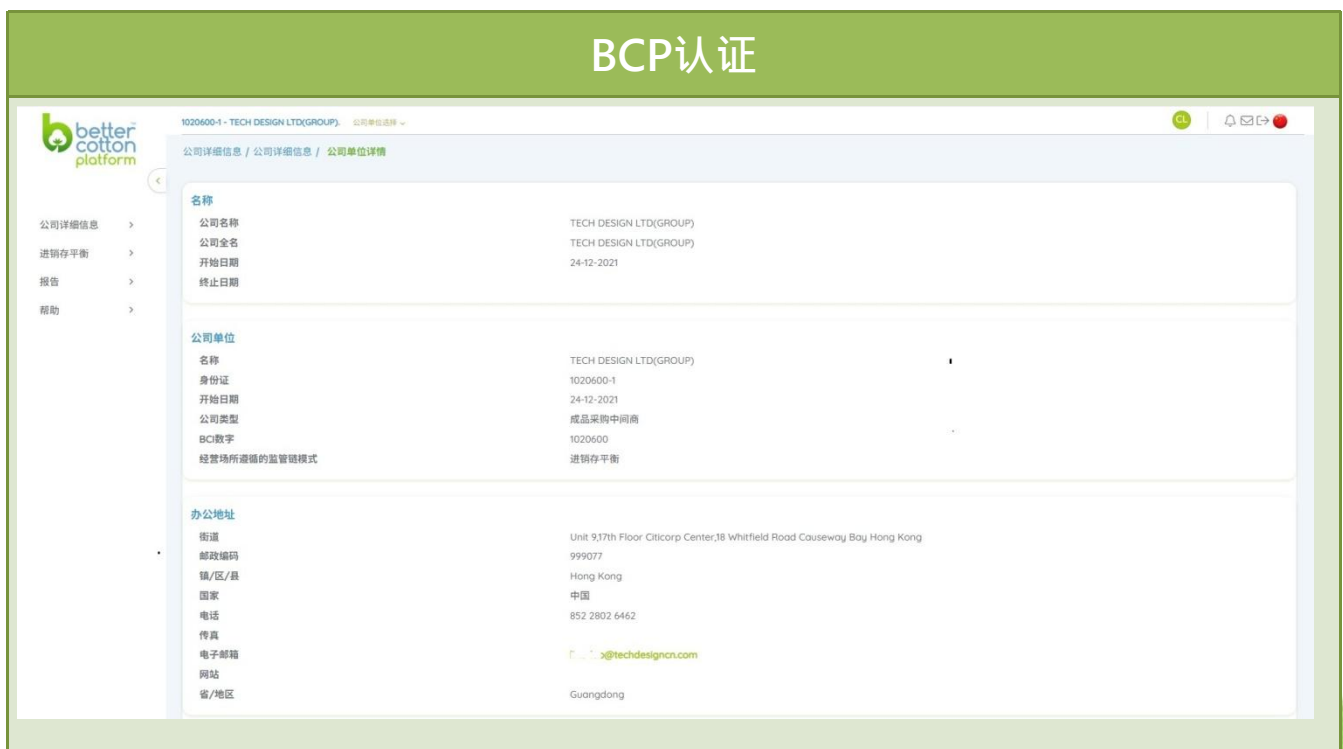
BCP认证

better cotton platform

1020600-1 - TECH DESIGN LTD(GROUP). 公司单位选择

CL

公司详细信息 / 公司详细信息 / 公司单位详情

公司详细信息 >
进销存平衡 >
报告 >
帮助 >

名称

| | |
|---|---|
| 公司名称 | TECH DESIGN LTD(GROUP) |
| 公司全名 | TECH DESIGN LTD(GROUP) |
| 开始日期 | 24-12-2021 |
| 终止日期 | |

公司单位

| | |
|---|---|
| 名称 | TECH DESIGN LTD(GROUP) |
| 身份证 | 1020600-1 |
| 开始日期 | 24-12-2021 |
| 公司类型 | 成品采购中间商 |
| BCI数字 | 1020600 |
| 经营场所遵循的监管链模式 | 进销存平衡 |

办公地址

| | |
|---|---|
| 街道 | Unit 9,17th Floor Citicorp Center,18 Whitfield Road Causeway Bay Hong Kong |
| 邮政编码 | 999077 |
| 镇/区/县 | Hong Kong |
| 国家 | 中国 |
| 电话 | 852 2802 6462 |
| 传真 | |
| 电子邮箱 | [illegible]@techdesigncn.com |
| 网站 | |
| 省/地区 | Guangdong |